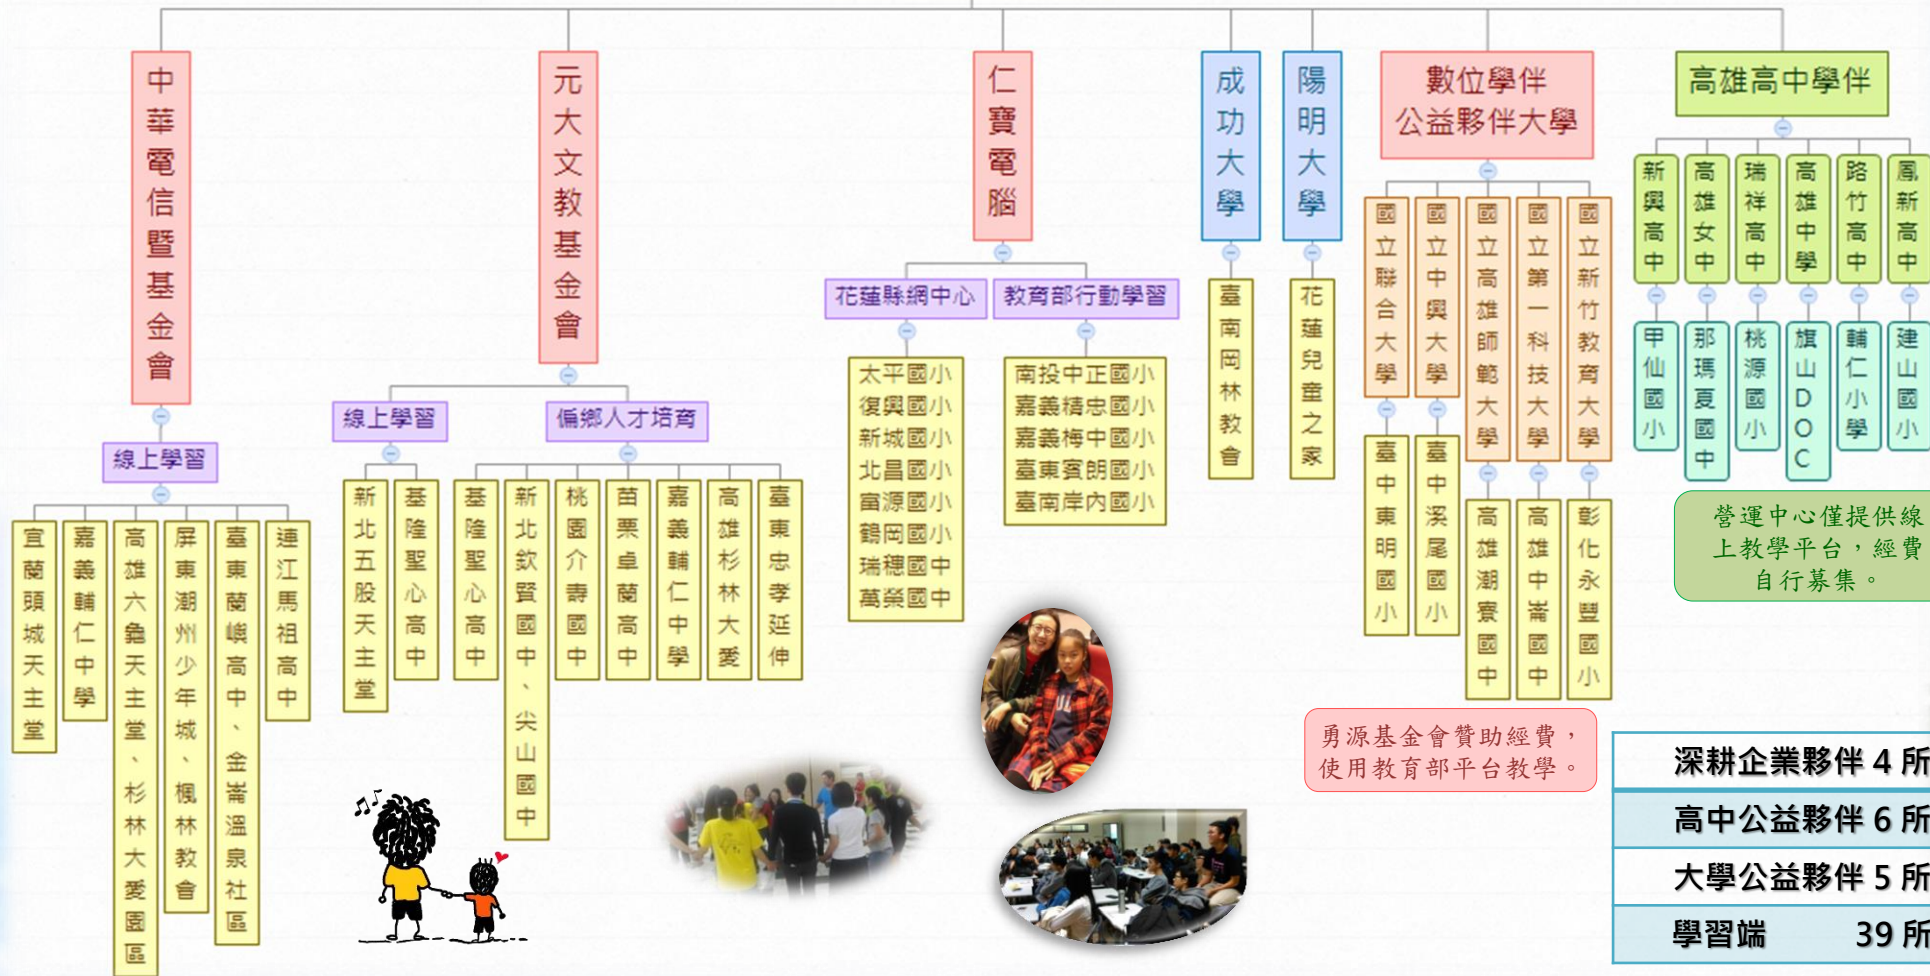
中華電信暨基金會

線上學習

宜蘭頭城天主堂

嘉義輔仁中學

高雄六龜天主堂、杉林大愛園區

屏東潮州少年城、楓林教會

臺東蘭嶼高中、金崙溫泉社區

連江馬祖高中

元大文教基金會

線上學習

偏鄉人才培育

新北五股天主堂

基隆聖心高中

基隆聖心高中

新北欽賢國中、尖山國中

桃園介壽國中

苗栗卓蘭高中

嘉義輔仁中學

高雄杉林大愛

臺東忠孝延伸

仁寶電腦

花蓮縣網中心

教育部行動學習

太平國小
復興國小
新城國小
北昌國小
富源國小
鶴岡國小
瑞穗國中
萬榮國中

南投中正國小
嘉義精忠國小
嘉義梅中國小
臺東賓朗國小
臺南岸內國小

成功大學

臺南岡林教會

陽明大學

花蓮兒童之家

數位學伴公益夥伴大學

國立聯合大學

臺中東明國小

國立中興大學

臺中溪尾國小

國立高雄師範大學

高雄潮寮國中

國立第一科技大學

高雄中崙國中

國立新竹教育大學

彰化永豐國小

高雄高中學伴

新興高中

甲仙國小

高雄女中

那瑪夏國中

瑞祥高中

桃源國小

高雄中學

旗山DOC

路竹高中

輔仁小學

鳳新高中

建山國小

營運中心僅提供線上教學平台，經費自行募集。

勇源基金會贊助經費，使用教育部平台教學。

| 深耕企業夥伴 4 所 |
|---|
| 高中公益夥伴 6 所 |
| 大學公益夥伴 5 所 |
| 學習端 39 所 |